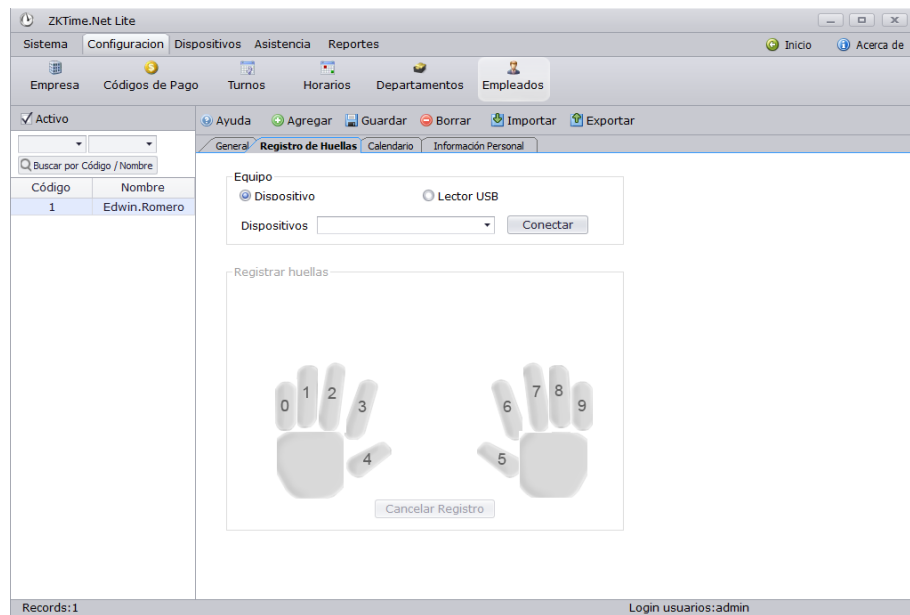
ZKTime.Net Lite

Sistema Configuracion Dispositivos Asistencia Reportes Inicio Acerca de

Empresa Códigos de Pago Turnos Horarios Departamentos Empleados

✓ Activo

Buscar por Código / Nombre

| Código | Nombre |
|---|---|
| 1 | Edwin.Romero |

Ayuda Agregar Guardar Borrar Importar Exportar

General Registro de Huellas Calendario Información Personal

Equipo
Dispositivo Lector USB
Dispositivos Conectar

Registrar huellas

0 1 2 3 4 5 6 7 8 9

Cancelar Registro

Records:1 Login usuarios:admin